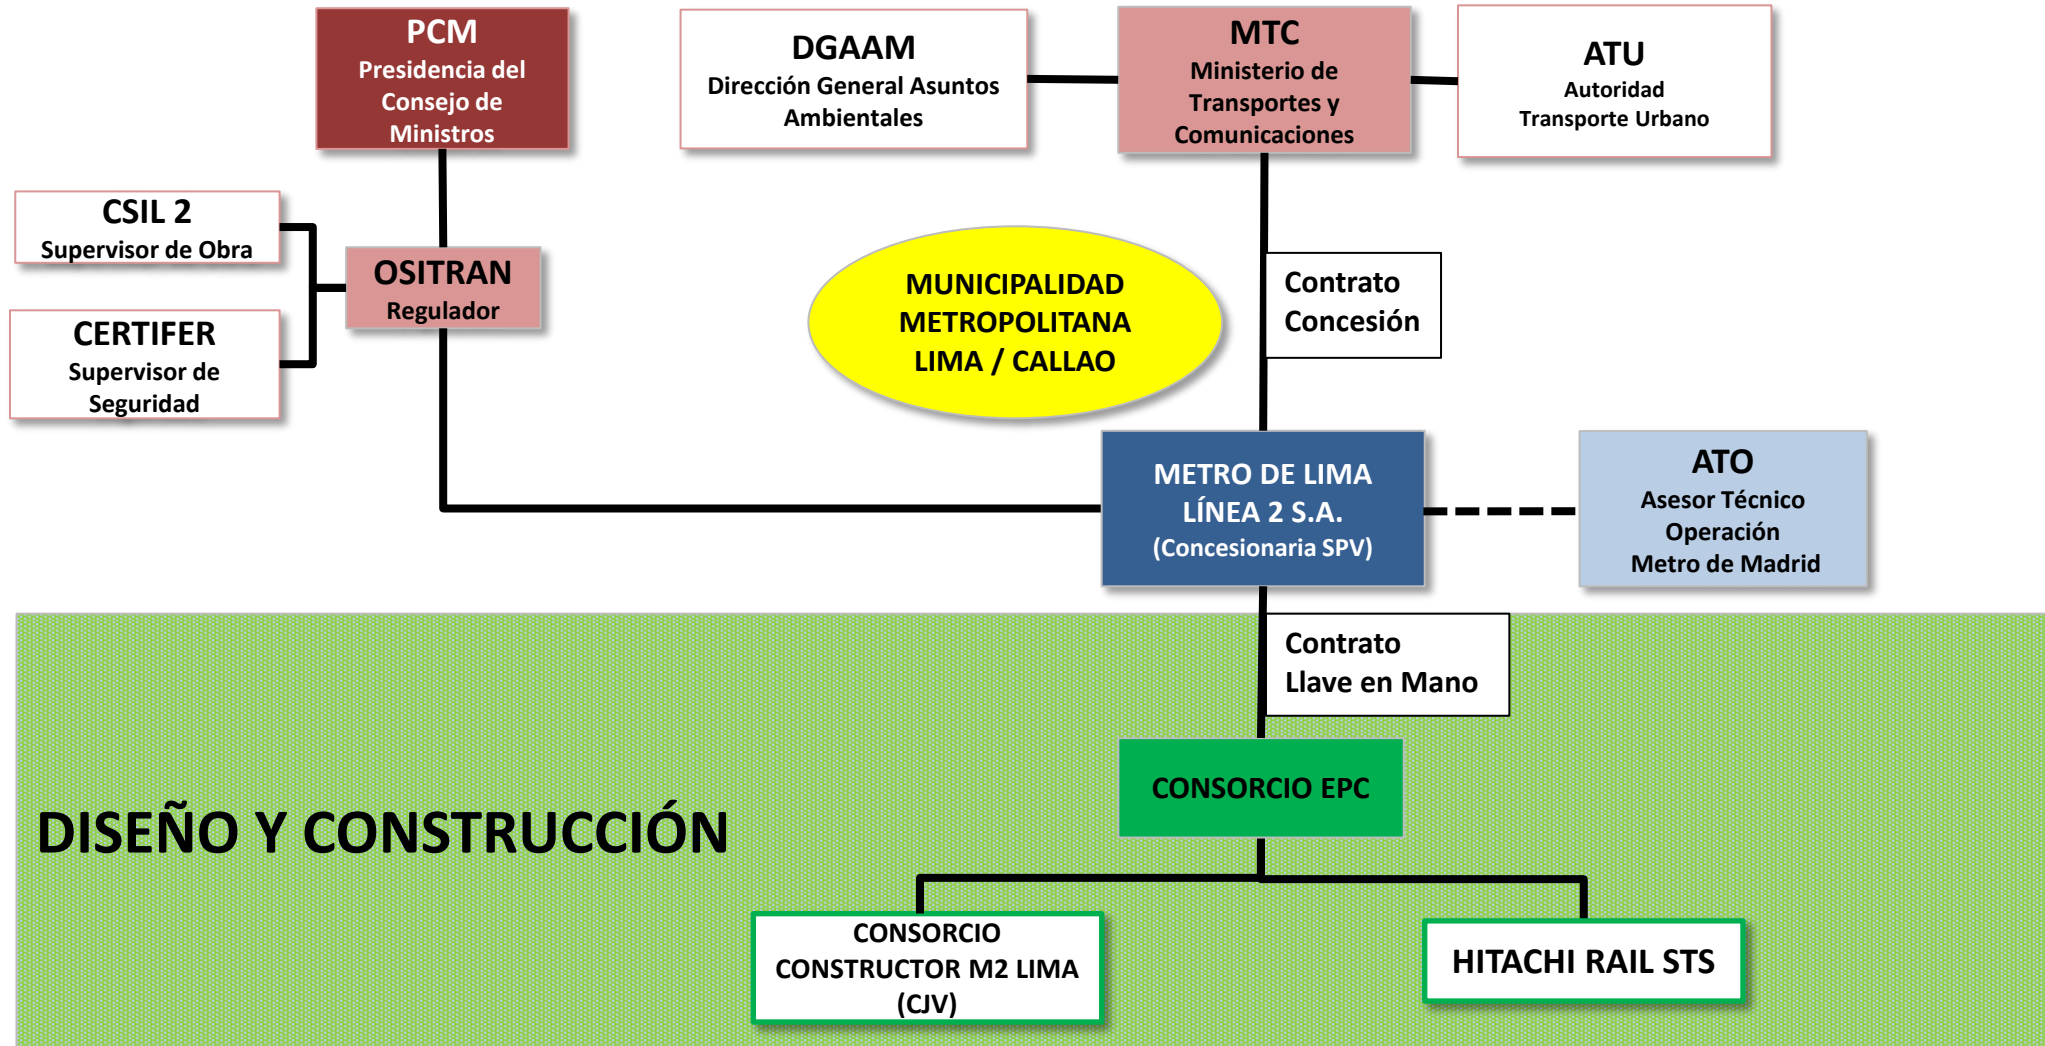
PCM
Presidencia del Consejo de Ministros

DGAAM
Dirección General Asuntos Ambientales

MTC
Ministerio de Transportes y Comunicaciones

ATU
Autoridad Transporte Urbano

CSIL 2
Supervisor de Obra

OSITRAN
Regulador

CERTIFER
Supervisor de Seguridad

MUNICIPALIDAD METROPOLITANA LIMA / CALLAO

Contrato Concesión

METRO DE LIMA LÍNEA 2 S.A.
(Concesionaria SPV)

ATO
Asesor Técnico Operación Metro de Madrid

Contrato Llave en Mano

CONSORCIO EPC

DISEÑO Y CONSTRUCCIÓN

CONSORCIO CONSTRUCTOR M2 LIMA (CJV)

HITACHI RAIL STS